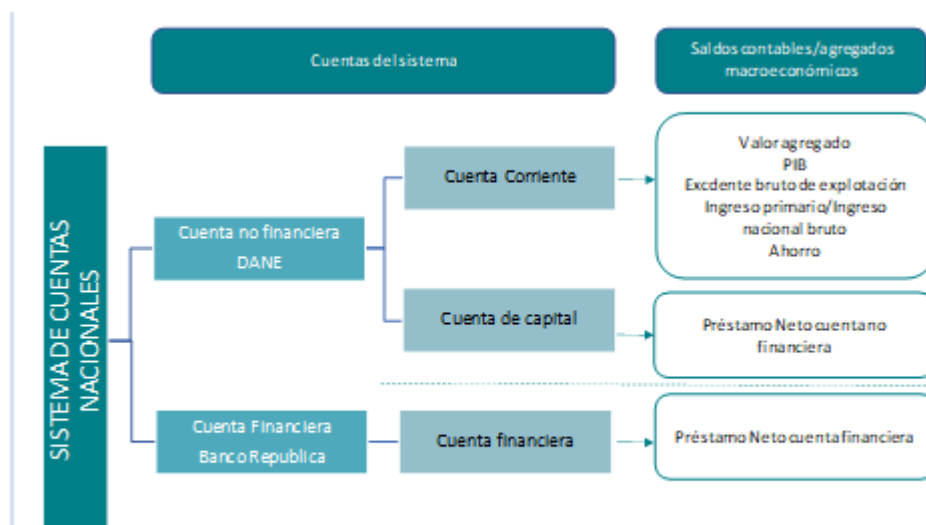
Cuentas del sistema

Saldos contables/agregados macroeconómicos

SISTEMA DE CUENTAS NACIONALES

Cuenta no financiera DANE

Cuenta Corriente

Valor agregado
PIB
Excdente bruto de explotación
Ingreso primario/Ingreso nacional bruto
Ahorro

Cuenta de capital

Préstamo Neto cuenta no financiera

Cuenta Financiera Banco Republica

Cuenta financiera

Préstamo Neto cuenta financiera